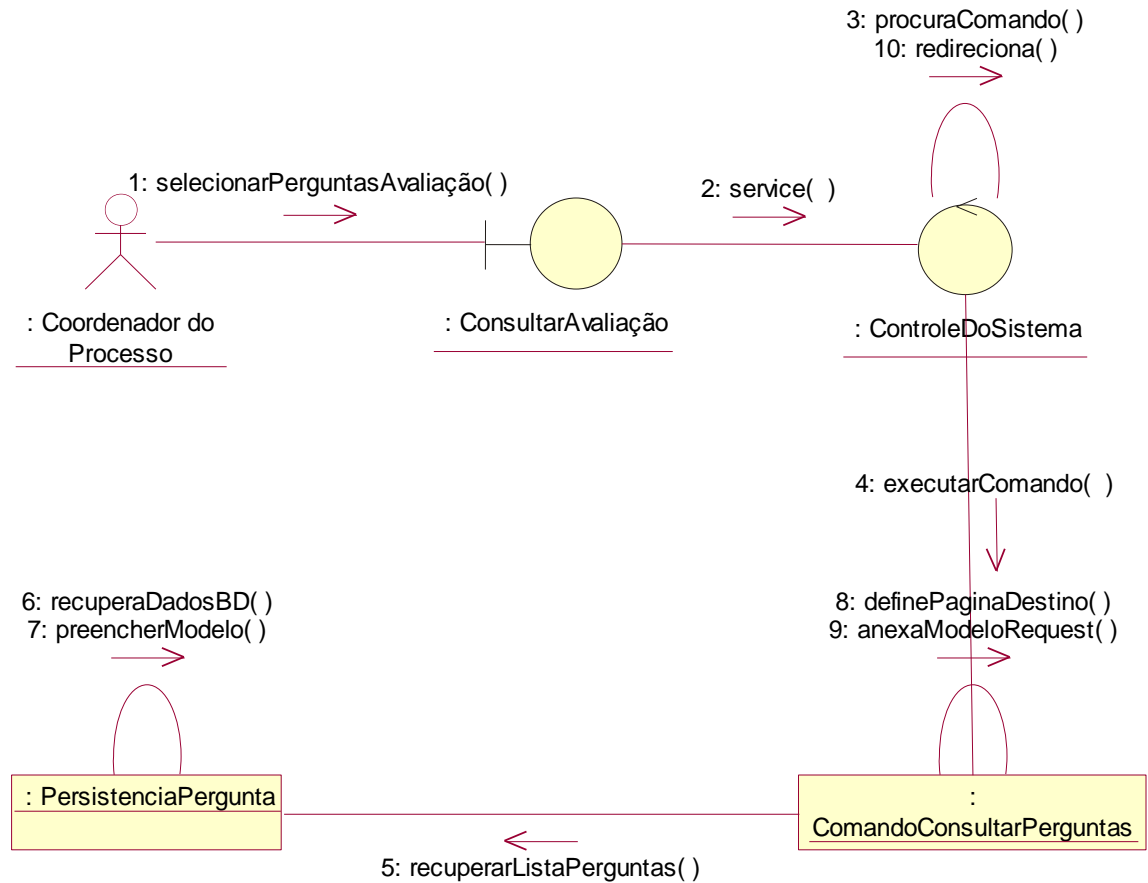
3: procuraComando( )
10: redireciona( )

1: selecionarPerguntasAvaliação( )

2: service( )

: Coordenador do Processo

: ConsultarAvaliação

: ControleDoSistema

4: executarComando( )

6: recuperaDadosBD( )
7: preencherModelo( )

8: definePaginaDestino( )
9: anexaModeloRequest( )

: PersistenciaPergunta

: ComandoConsultarPerguntas

5: recuperarListaPerguntas( )